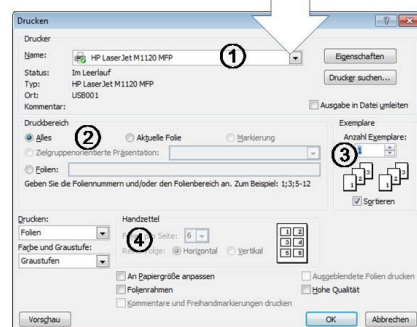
Drucken

Drucker

Name: HP LaserJet M1120 MFP ①

Eigenschaften

Status: Im Leerlauf

Typ: HP LaserJet M1120 MFP

Drucker suchen...

Ort: USB001

Kommentar:

Ausgabe in Datei umleiten

Druckbereich

Alles ② Aktuelle Folie Markierung

Zielgruppenorientierte Präsentation:

Folien:

Geben Sie die Foliennummern und/oder den Folienbereich an. Zum Beispiel: 1;3;5-12

Exemplare

Anzahl Exemplare:

③ 1

Sortieren

Drucken:

Folien

Farbe und Graustufe:

Graustufen

Handzettel

Folien pro Seite: 6

④ Reihenfolge: Horizontal Vertikal

1 2
3 4
5 6

An Papiergröße anpassen

Folienrahmen

Kommentare und Freihandmarkierungen drucken

Ausgeblendete Folien drucken

Hohe Qualität

Vorschau

OK

Abbrechen